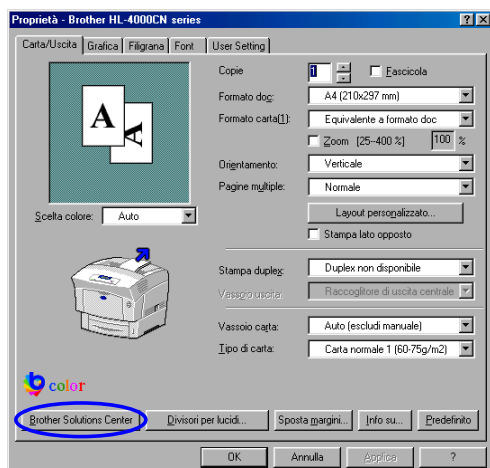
Proprietà - Brother HL-4000CN series

? X

Carta/Uscita | Grafica | Filigrana | Font | User Setting

A
A

Scelta colore: Auto

Copie 1 Fascicola

Formato doc: A4 (210x297 mm)

Formato carta(1): Equivalente a formato doc

Zoom [25--400 %] 100 %

Orientamento: Verticale

Pagine multiple: Normale

Layout personalizzato...

Stampa lato opposto

Stampa duplex: Duplex non disponibile

Vassoio uscita: Raccoglitore di uscita centrale

Vassoio carta: Auto (escludi manuale)

Tipo di carta: Carta normale 1 (60-75g/m2)

color

Brother Solutions Center | Divisori per lucidi... | Sposta margini... | Info su... | Predefinito

OK | Annulla | Applica | ?